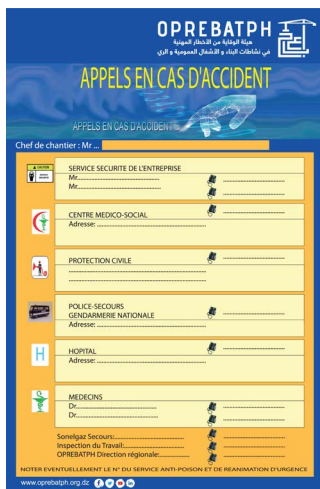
OPREBATPH
هيئة الوقاية من الأخطار المهنية في نشاطات البناء و الأشغال العمومية و الري

APPELS EN CAS D'ACCIDENT

APPELS EN CAS D'ACCIDENT

Chef de chantier : Mr ...

SERVICE SECURITE DE L'ENTREPRISE
Mr.............................................
Mr.............................................

CENTRE MEDICO-SOCIAL
Adresse: ...........................................

PROTECTION CIVILE
.....................................................
.....................................................

POLICE-SECOURS
GENDARMERIE NATIONALE
Adresse: ...........................................

HOPITAL
Adresse: ...........................................

MEDECINS
Dr.............................................
Dr.............................................

Sonelgaz Secours:..............................
Inspection du Travail:..........................
OPREBATPH Direction régionale:..............

NOTER EVENTUELLEMENT LE N° DU SERVICE ANTI-POISON ET DE REANIMATION D'URGENCE

www.oprebatph.org.dz